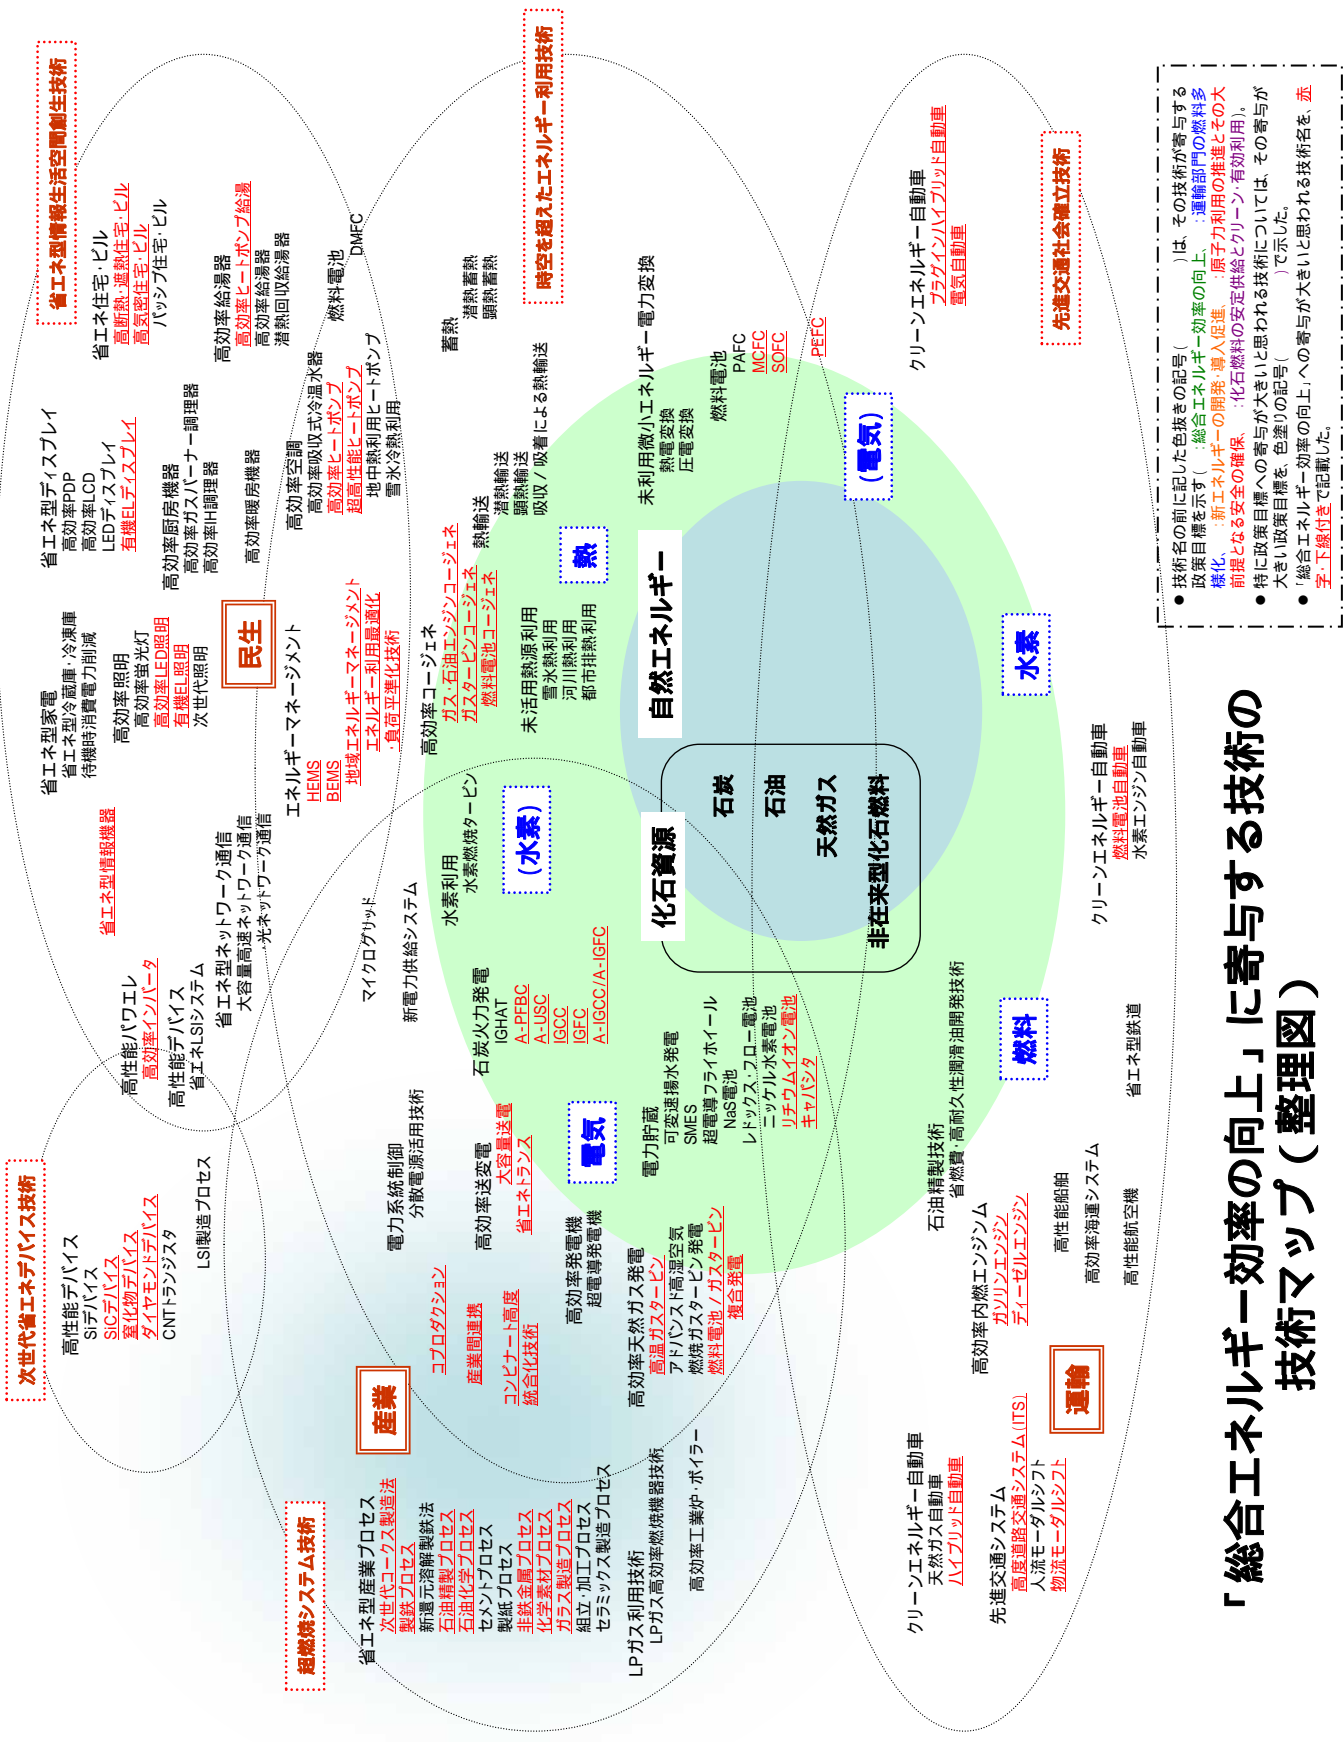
「総合エネルギー効率の向上」に寄与する技術の技術マップ（整理図）

●技術名の前に記した色抜きの記号（　）は、その技術が寄与する政策目標を示す（：総合エネルギー効率の向上、：運輸部門の燃料多様化、：新エネルギーの開発・導入促進、：原子力利用の推進とその大前提となる安全の確保、：化石燃料の安定供給とクリーン・有効利用）。
●特に政策目標への寄与が大きいと思われる技術については、その寄与が大きい政策目標を、色塗りの記号（　）で示した。
●「総合エネルギー効率の向上」への寄与が大きいと思われる技術名を、赤字・下線付きで記載した。

省エネ型情報生活空間創生技術
時空を超えたエネルギー利用技術
先進交通社会確立技術
次世代省エネデバイス技術
超燃焼システム技術

民生
産業
運輸
熱
電気
水素
燃料
（電気）
（水素）

自然エネルギー
化石資源
石炭
石油
天然ガス
非在来型化石燃料

省エネ住宅・ビル
高断熱・遮熱住宅・ビル
高気密住宅・ビル
パッシブ住宅・ビル

高効率給湯器
高効率ヒートポンプ給湯
高効率給湯器
潜熱回収給湯器

燃料電池
DMFC

省エネ型ディスプレイ
高効率PDP
高効率LCD
LEDディスプレイ
有機ELディスプレイ

高効率厨房機器
高効率ガスバーナー調理器
高効率IH調理器

高効率暖房機器

高効率空調
高効率吸収式冷温水器
高効率ヒートポンプ
超高性能ヒートポンプ
地中熱利用ヒートポンプ
雪氷冷熱利用

蓄熱
潜熱蓄熱
顕熱蓄熱

省エネ型家電
省エネ型冷蔵庫・冷凍庫
待機時消費電力削減

高効率照明
高効率蛍光灯
高効率LED照明
有機EL照明
次世代照明

エネルギーマネージメント
HEMS
BEMS
地域エネルギーマネージメント
エネルギー利用最適化
・負荷平準化技術

高効率コージェネ
ガス・石油エンジンコージェネ
ガスタービンコージェネ
燃料電池コージェネ

熱輸送
潜熱輸送
顕熱輸送
吸収／吸着による熱輸送

未活用熱源利用
雪氷熱利用
河川熱利用
都市排熱利用

未利用微小エネルギー電力変換
熱電変換
圧電変換

燃料電池
PAFC
MCFC
SOFC
PEFC

クリーンエネルギー自動車
プラグインハイブリッド自動車
電気自動車

省エネ型情報機器

高性能パワエレ
高効率インバータ
高性能デバイス
省エネLSIシステム

省エネ型ネットワーク通信
大容量高速ネットワーク通信
・光ネットワーク通信

マイクログリッド
新電力供給システム

水素利用
水素燃焼タービン

石炭火力発電
IGHAT
A-PFBC
A-USC
IGCC
IGFC
A-IGCC/A-IGFC

電力系統制御
分散電源活用技術

高効率送変電
大容量送電
省エネトランス

電力貯蔵
可変速揚水発電
SMES
超電導フライホイール
NaS電池
レドックス・フロー電池
ニッケル水素電池
リチウムイオン電池
キャパシタ

石油精製技術
省燃費・高耐久性潤滑油開発技術

クリーンエネルギー自動車
燃料電池自動車
水素エンジン自動車

省エネ型鉄道

高性能デバイス
Siデバイス
SiCデバイス
窒化物デバイス
ダイヤモンドデバイス
CNTトランジスタ

LSI製造プロセス

コプロダクション
産業間連携
コンビナート高度統合化技術

高効率発電機
超電導発電機

高効率天然ガス発電
高温ガスタービン
アドバンスド高湿空気
燃焼ガスタービン発電
燃料電池／ガスタービン
複合発電

高効率内燃エンジン
ガソリンエンジン
ディーゼルエンジン

高性能船舶
高効率海運システム
高性能航空機

省エネ型産業プロセス
次世代コークス製造法
製鉄プロセス
新還元溶解製鉄法
石油精製プロセス
石油化学プロセス
セメントプロセス
製紙プロセス
非鉄金属プロセス
化学素材プロセス
ガラス製造プロセス
組立・加工プロセス
セラミックス製造プロセス

LPガス利用技術
LPガス高効率燃焼機器技術

高効率工業炉・ボイラー

クリーンエネルギー自動車
天然ガス自動車
ハイブリッド自動車

先進交通システム
高度道路交通システム(ITS)
人流モーダルシフト
物流モーダルシフト